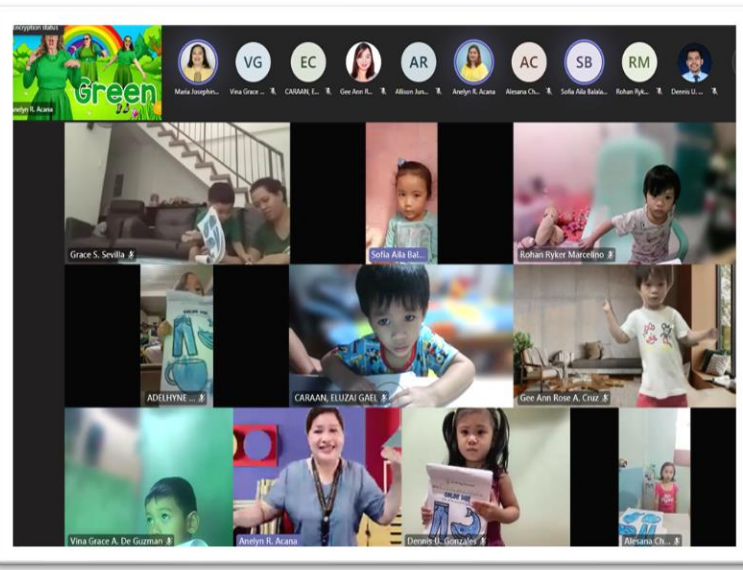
ncryption status

Green

Anelyn R. Acana

Maria Josephin...

VG
Vina Grace ...

EC
CARAAN, E...

Gee Ann R...

AR
Allison Jun...

Anelyn R. Acana

AC
Alesana Ch...

SB
Sofia Aila Balala...

RM
Rohan Ryk...

Dennis U. ...

Grace S. Sevilla

Sofia Aila Bal...

Rohan Ryker Marcelino

ADELHYNE ...

CARAAN, ELUZAI GAEL

Gee Ann Rose A. Cruz

Vina Grace A. De Guzman

Anelyn R. Acana

Dennis U. Gonzales

Alesana Ch...